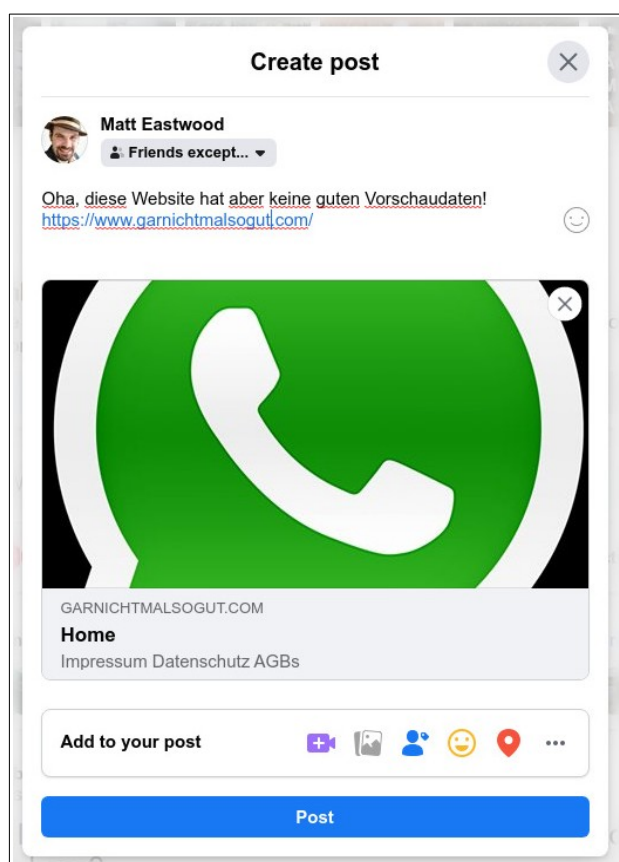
Create post

Matt Eastwood

Friends except...

Oha, diese Website hat aber keine guten Vorschaudaten!
https://www.garnichtmalsogut.com/

GARNICHTMALSOGUT.COM

Home

Impressum Datenschutz AGBs

Add to your post

Post